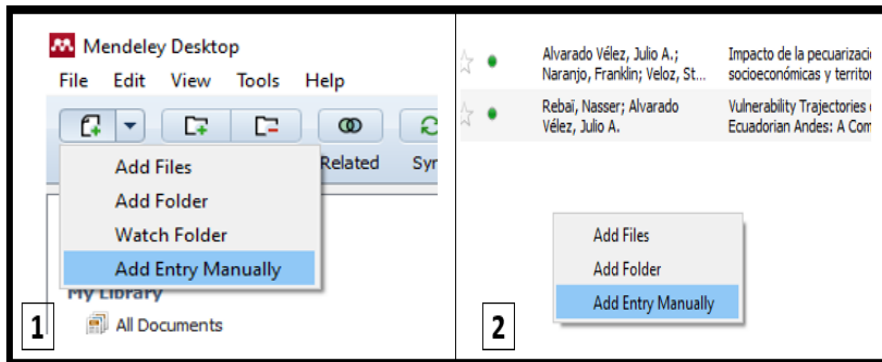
Mendeley Desktop
File Edit View Tools Help
Related Sy
Add Files
Add Folder
Watch Folder
Add Entry Manually
My Library
All Documents
1

Alvarado Vélez, Julio A.; Naranjo, Franklin; Veloz, St...
Impacto de la pecuarizaci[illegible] socioeconómicas y territo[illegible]
Rebai, Nasser; Alvarado Vélez, Julio A.
Vulnerability Trajectories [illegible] Ecuadorian Andes: A Com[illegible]
Add Files
Add Folder
Add Entry Manually
2